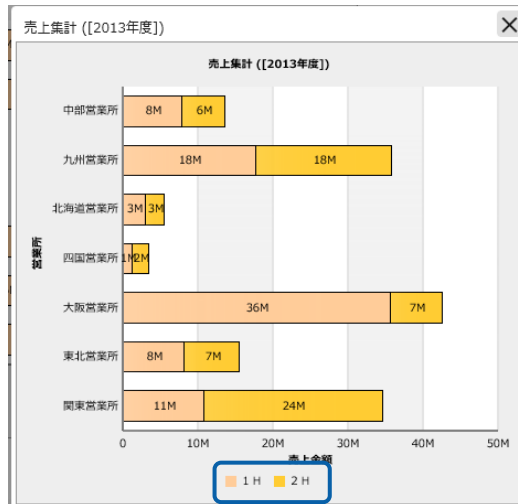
売上集計 ([2013年度])

X

売上集計 ([2013年度])

中部営業所 8M 6M

九州営業所 18M 18M

北海道営業所 3M 3M

四国営業所 1M 2M

大阪営業所 36M 7M

東北営業所 8M 7M

関東営業所 11M 24M

営業所

0 10M 20M 30M 40M 50M

売上金額

1 H 2 H